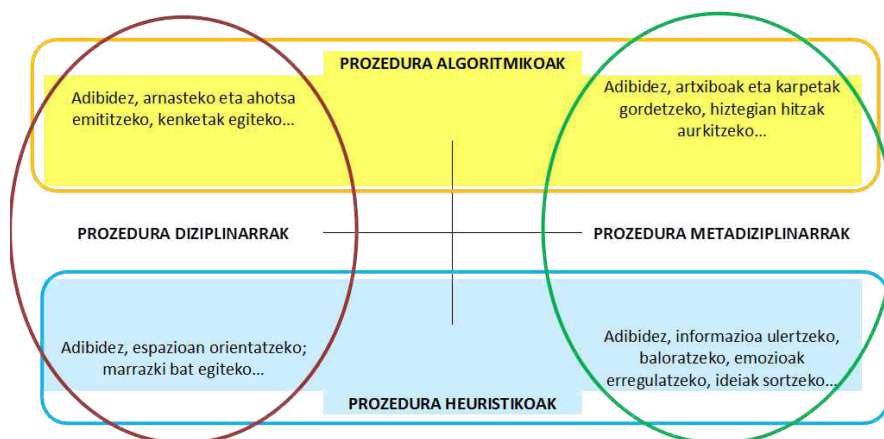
PROZEDURA ALGORITMIKOAK

Adibidez, arnasteko eta ahotsa emititzeko, kenketak egiteko...

Adibidez, artxiboak eta karpetak gordetzeko, hiztegian hitzak aurkitzeko...

PROZEDURA DIZIPLINARRAK

PROZEDURA METADIZIPLINARRAK

Adibidez, espazioan orientatzeko; marrazki bat egiteko...

Adibidez, informazioa ulertzeko, baloratzeko, emozioak erregulatzeko, ideiak sortzeko...

PROZEDURA HEURISTIKOAK